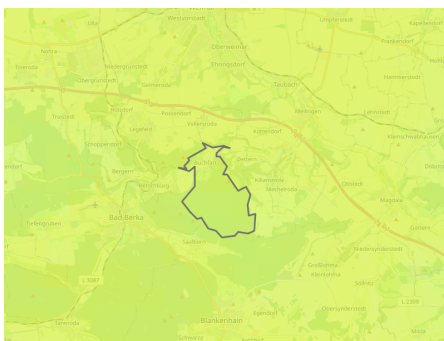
Ulla
Weimar
Westerwerstedt
Legefeld
Oberweimar
Ehringsdorf
Taubach
Frankendorf
Hammerstedt
Mellingen
Lehnstedt
Kleinschwabhausen
Tonndorf
Bergern
Hetschburg
Bad Berka
Saalborn
Gutendorf
Buchfart
Oettern
Kiliansroda
Magdala
Döbritschen
L 2087
Tannroda
Blankenhain
Großschwabhausen
Hohlstedt
Frankendorf
Troistedt
Großlöbichau
Obersynderstedt
L 2308
Rottdorf